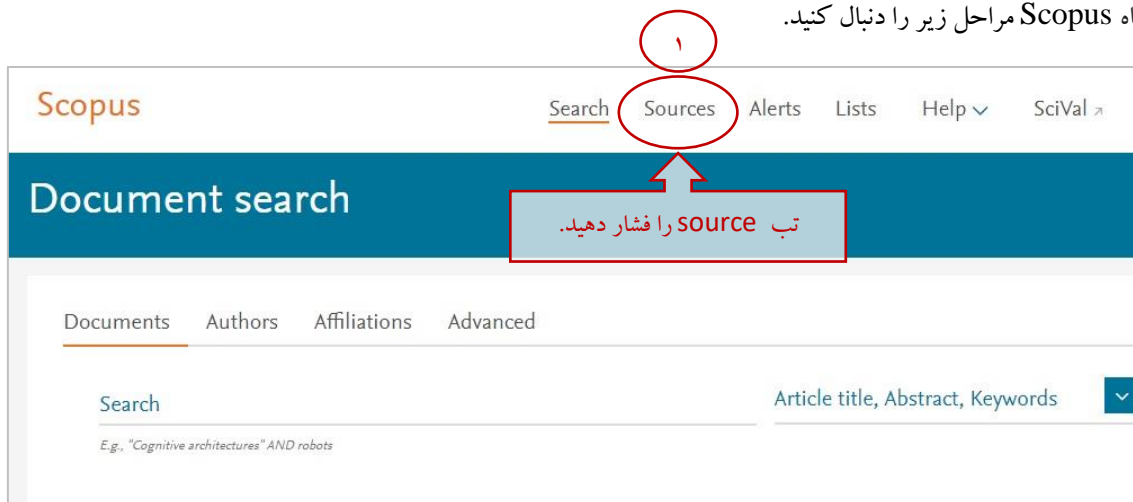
اه Scopus مراحل زیر را دنبال کنید.

۱

Scopus

Search Sources Alerts Lists Help SciVal

Document search

تب source را فشار دهید.

Documents Authors Affiliations Advanced

Search

E.g., "Cognitive architectures" AND robots

Article title, Abstract, Keywords